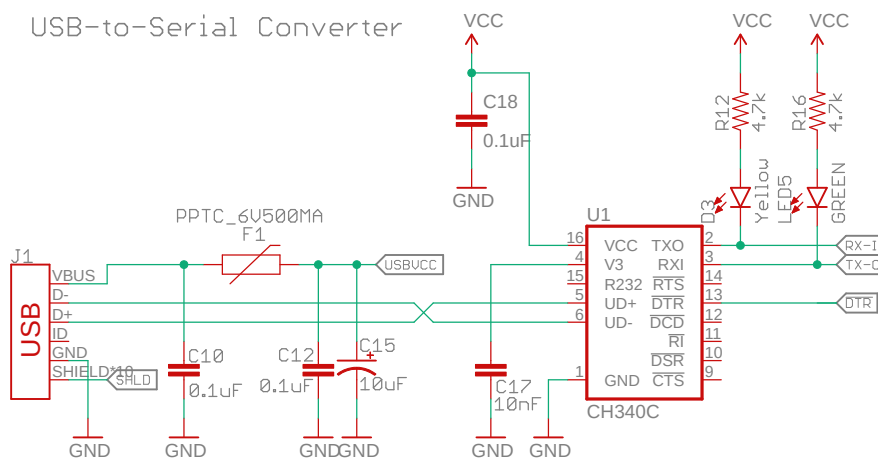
USB-to-Serial Converter

VCC
C18
0.1uF
GND

VCC
R12
4.7k
D3
Yellow

VCC
R16
4.7k
LED5
GREEN

U1
16 VCC
4 V3
15 R232
5 UD+
6 UD-
1 GND
2 TXO
3 RXI
14 $\overline{RTS}$
13 $\overline{DTR}$
12 $\overline{DCD}$
11 $\overline{RI}$
10 $\overline{DSR}$
9 $\overline{CTS}$
CH340C

RX-I
TX-O
DTR

PPTC_6V500MA
F1
USBVCC

J1
USB
VBUS
D-
D+
ID
GND
SHIELD*10
SHLD

C10
0.1uF
C12
0.1uF
C15
10uF
C17
10nF

GND
GND
GND
GND
GND
GND